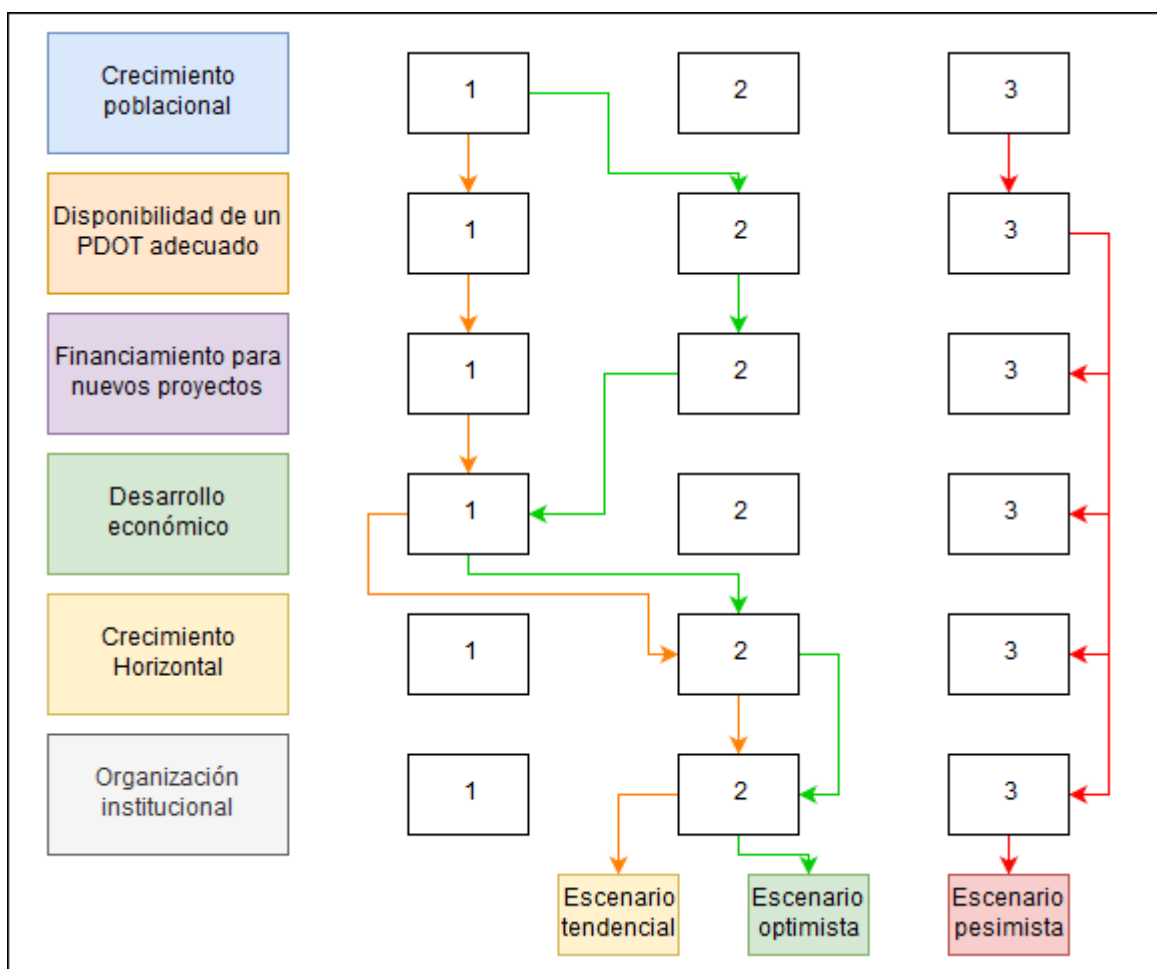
Crecimiento poblacional

1

2

3

Disponibilidad de un PDOT adecuado

1

2

3

Financiamiento para nuevos proyectos

1

2

3

Desarrollo económico

1

2

3

Crecimiento Horizontal

1

2

3

Organización institucional

1

2

3

Escenario tendencial

Escenario optimista

Escenario pesimista